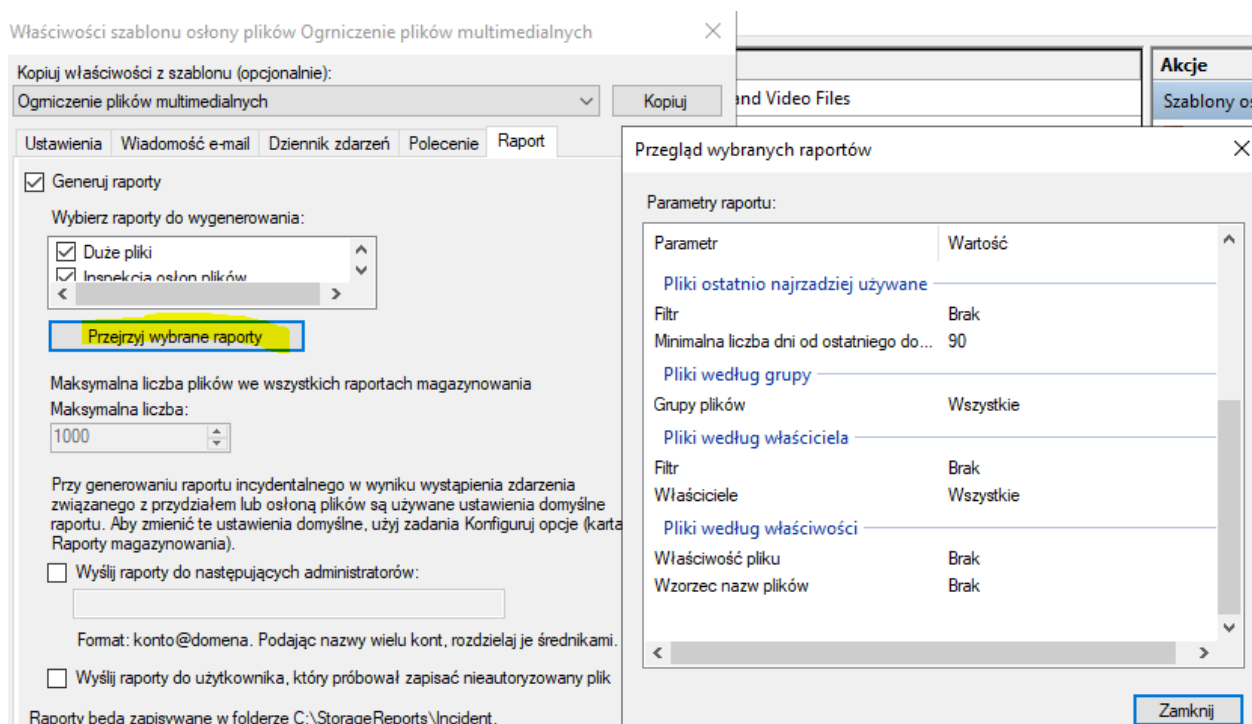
Właściwości szablonu osłony plików Ogrniczenie plików multimedialnych

Kopiuj właściwości z szablonu (opcjonalnie):

Ogrniczenie plików multimedialnych

Kopiuj

Ustawienia | Wiadomość e-mail | Dziennik zdarzeń | Polecenie | Raport

Generuj raporty

Wybierz raporty do wygenerowania:

Duże pliki
Inspekcja osłon plików

Przejrzyj wybrane raporty

Maksymalna liczba plików we wszystkich raportach magazynowania
Maksymalna liczba:
1000

Przy generowaniu raportu incydentalnego w wyniku wystąpienia zdarzenia związanego z przydziałem lub osłoną plików są używane ustawienia domyślne raportu. Aby zmienić te ustawienia domyślne, użyj zadania Konfiguruj opcje (karta Raporty magazynowania).

Wyślij raporty do następujących administratorów:

Format: konto@domena. Podając nazwy wielu kont, rozdzielaj je średnikami.

Wyślij raporty do użytkownika, który próbował zapisać nieautoryzowany plik

Raporty będą zapisywane w folderze C:\StorageReports\Incident.

and Video Files

Akcje
Szablony os

Przegląd wybranych raportów

Parametry raportu:

| Parametr | Wartość |
|---|---|
| Pliki ostatnio najrzadziej używane | |
| Filtr | Brak |
| Minimalna liczba dni od ostatniego do... | 90 |
| Pliki według grupy | |
| Grupy plików | Wszystkie |
| Pliki według właściciela | |
| Filtr | Brak |
| Właściciele | Wszystkie |
| Pliki według właściwości | |
| Właściwość pliku | Brak |
| Wzorzec nazw plików | Brak |

Zamknij